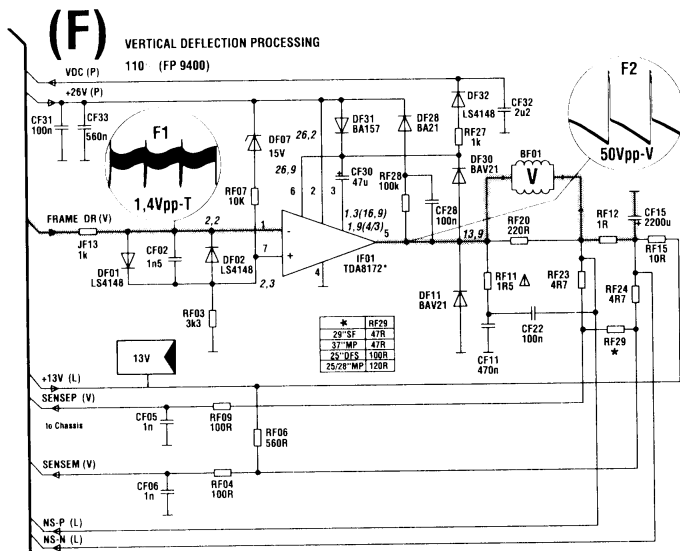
(F)

VERTICAL DEFLECTION PROCESSING

110° (FP 9400)

VDC (P)

+26V (P)

CF31
100n

CF33
560n

F1

1,4Vpp-T

DF07
15V

RF07
10K

26,2

26,9

DF31
BA157

DF28
BA21

CF30
47u

RF28
100k

DF32
LS4148

RF27
1k

CF32
2u2

DF30
BAV21

BF01

V

F2

50Vpp-V

6

2

3

1,3(16,9)

1,9(4/3)

5

CF28
100n

FRAME DR (V)

JF13
1k

2,2

CF02
1n5

DF01
LS4148

DF02
LS4148

1

7

2,3

-

+

4

IF01
TDA8172*

RF03
3k3

13,9

RF20
220R

RF12
1R

CF15
2200u

RF15
10R

RF11
1R5

RF23
4R7

RF24
4R7

DF11
BAV21

CF22
100n

CF11
470n

RF29
*

| * | RF29 |
|---|---|
| 29"SF | 47R |
| 37"MP | 47R |
| 25"DFS | 100R |
| 25/28"MP | 120R |

13V

+13V (L)

SENSEP (V)

CF05
1n

to Chassis

RF09
100R

RF06
560R

SENSEM (V)

CF06
1n

RF04
100R

NS-P (L)

NS-N (L)